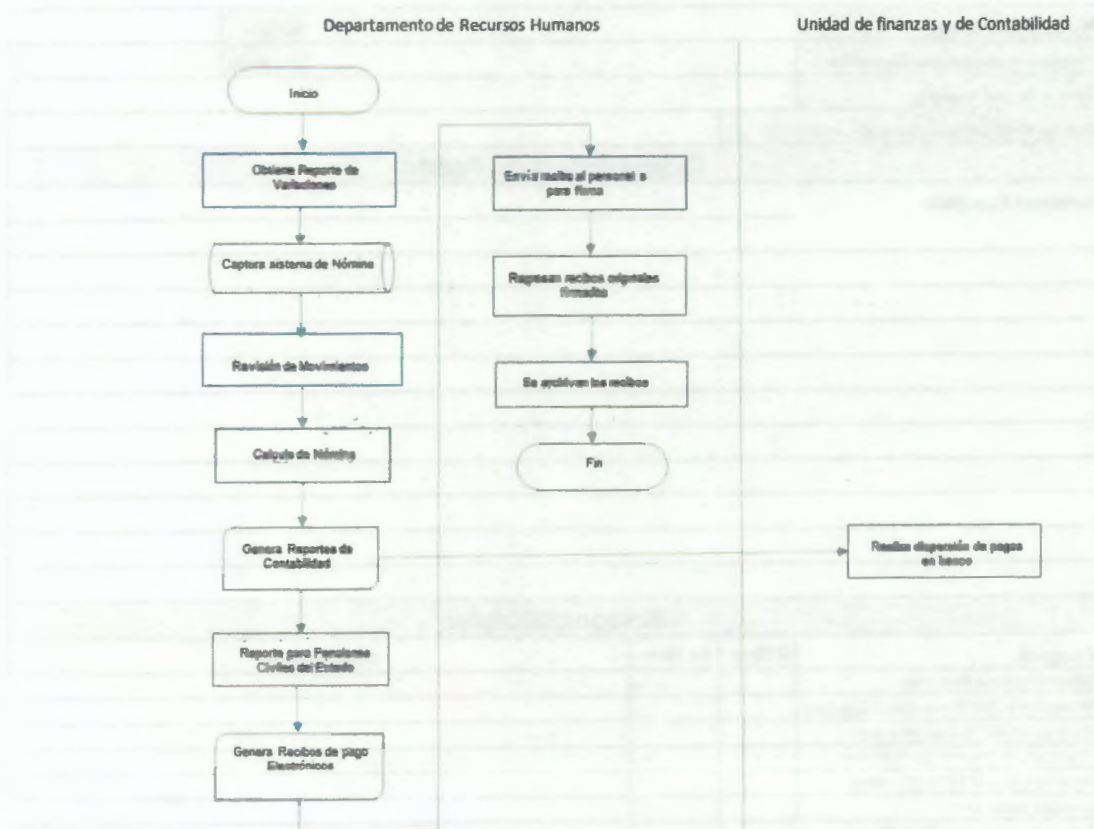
Departamento de Recursos Humanos

Unidad de finanzas y de Contabilidad

Inicio

Obtiene Reporte de Variaciones

Captura sistema de Nómina

Revisión de Movimientos

Calculo de Nómina

Genera Reportes de Contabilidad

Reporte para Pensiones Civiles del Estado

Genera Recibos de pago Electrónicos

Envía recibo al personal a para firma

Regresan recibos originales firmados

Se archivan los recibos

Fin

Realiza dispersión de pagos en banco